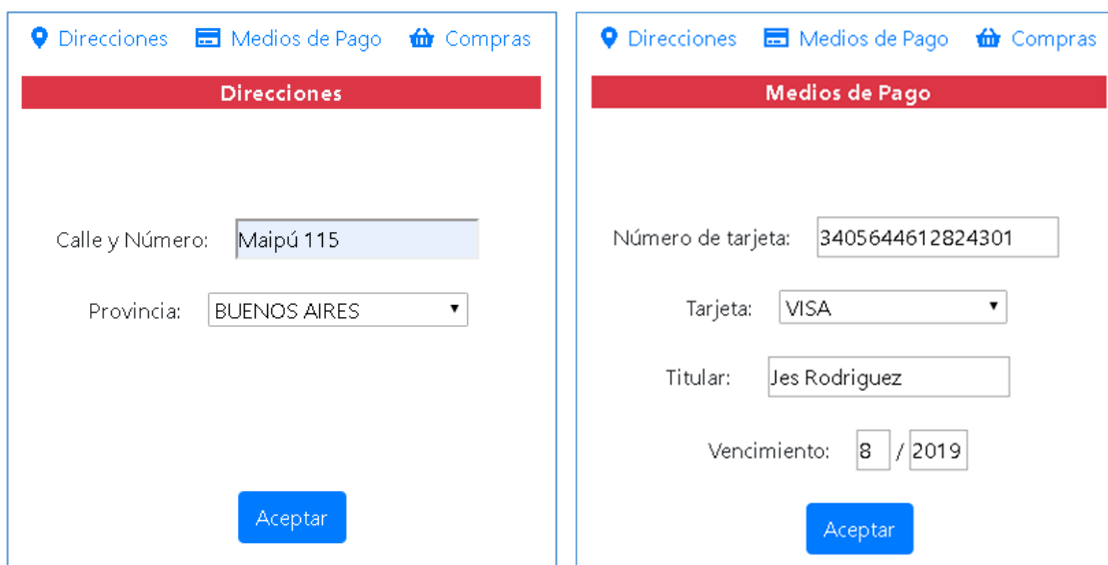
Direcciones Medios de Pago Compras

Direcciones

Calle y Número: Maipú 115

Provincia: BUENOS AIRES

Aceptar

Direcciones Medios de Pago Compras

Medios de Pago

Número de tarjeta: 3405644612824301

Tarjeta: VISA

Titular: Jes Rodriguez

Vencimiento: 8 / 2019

Aceptar